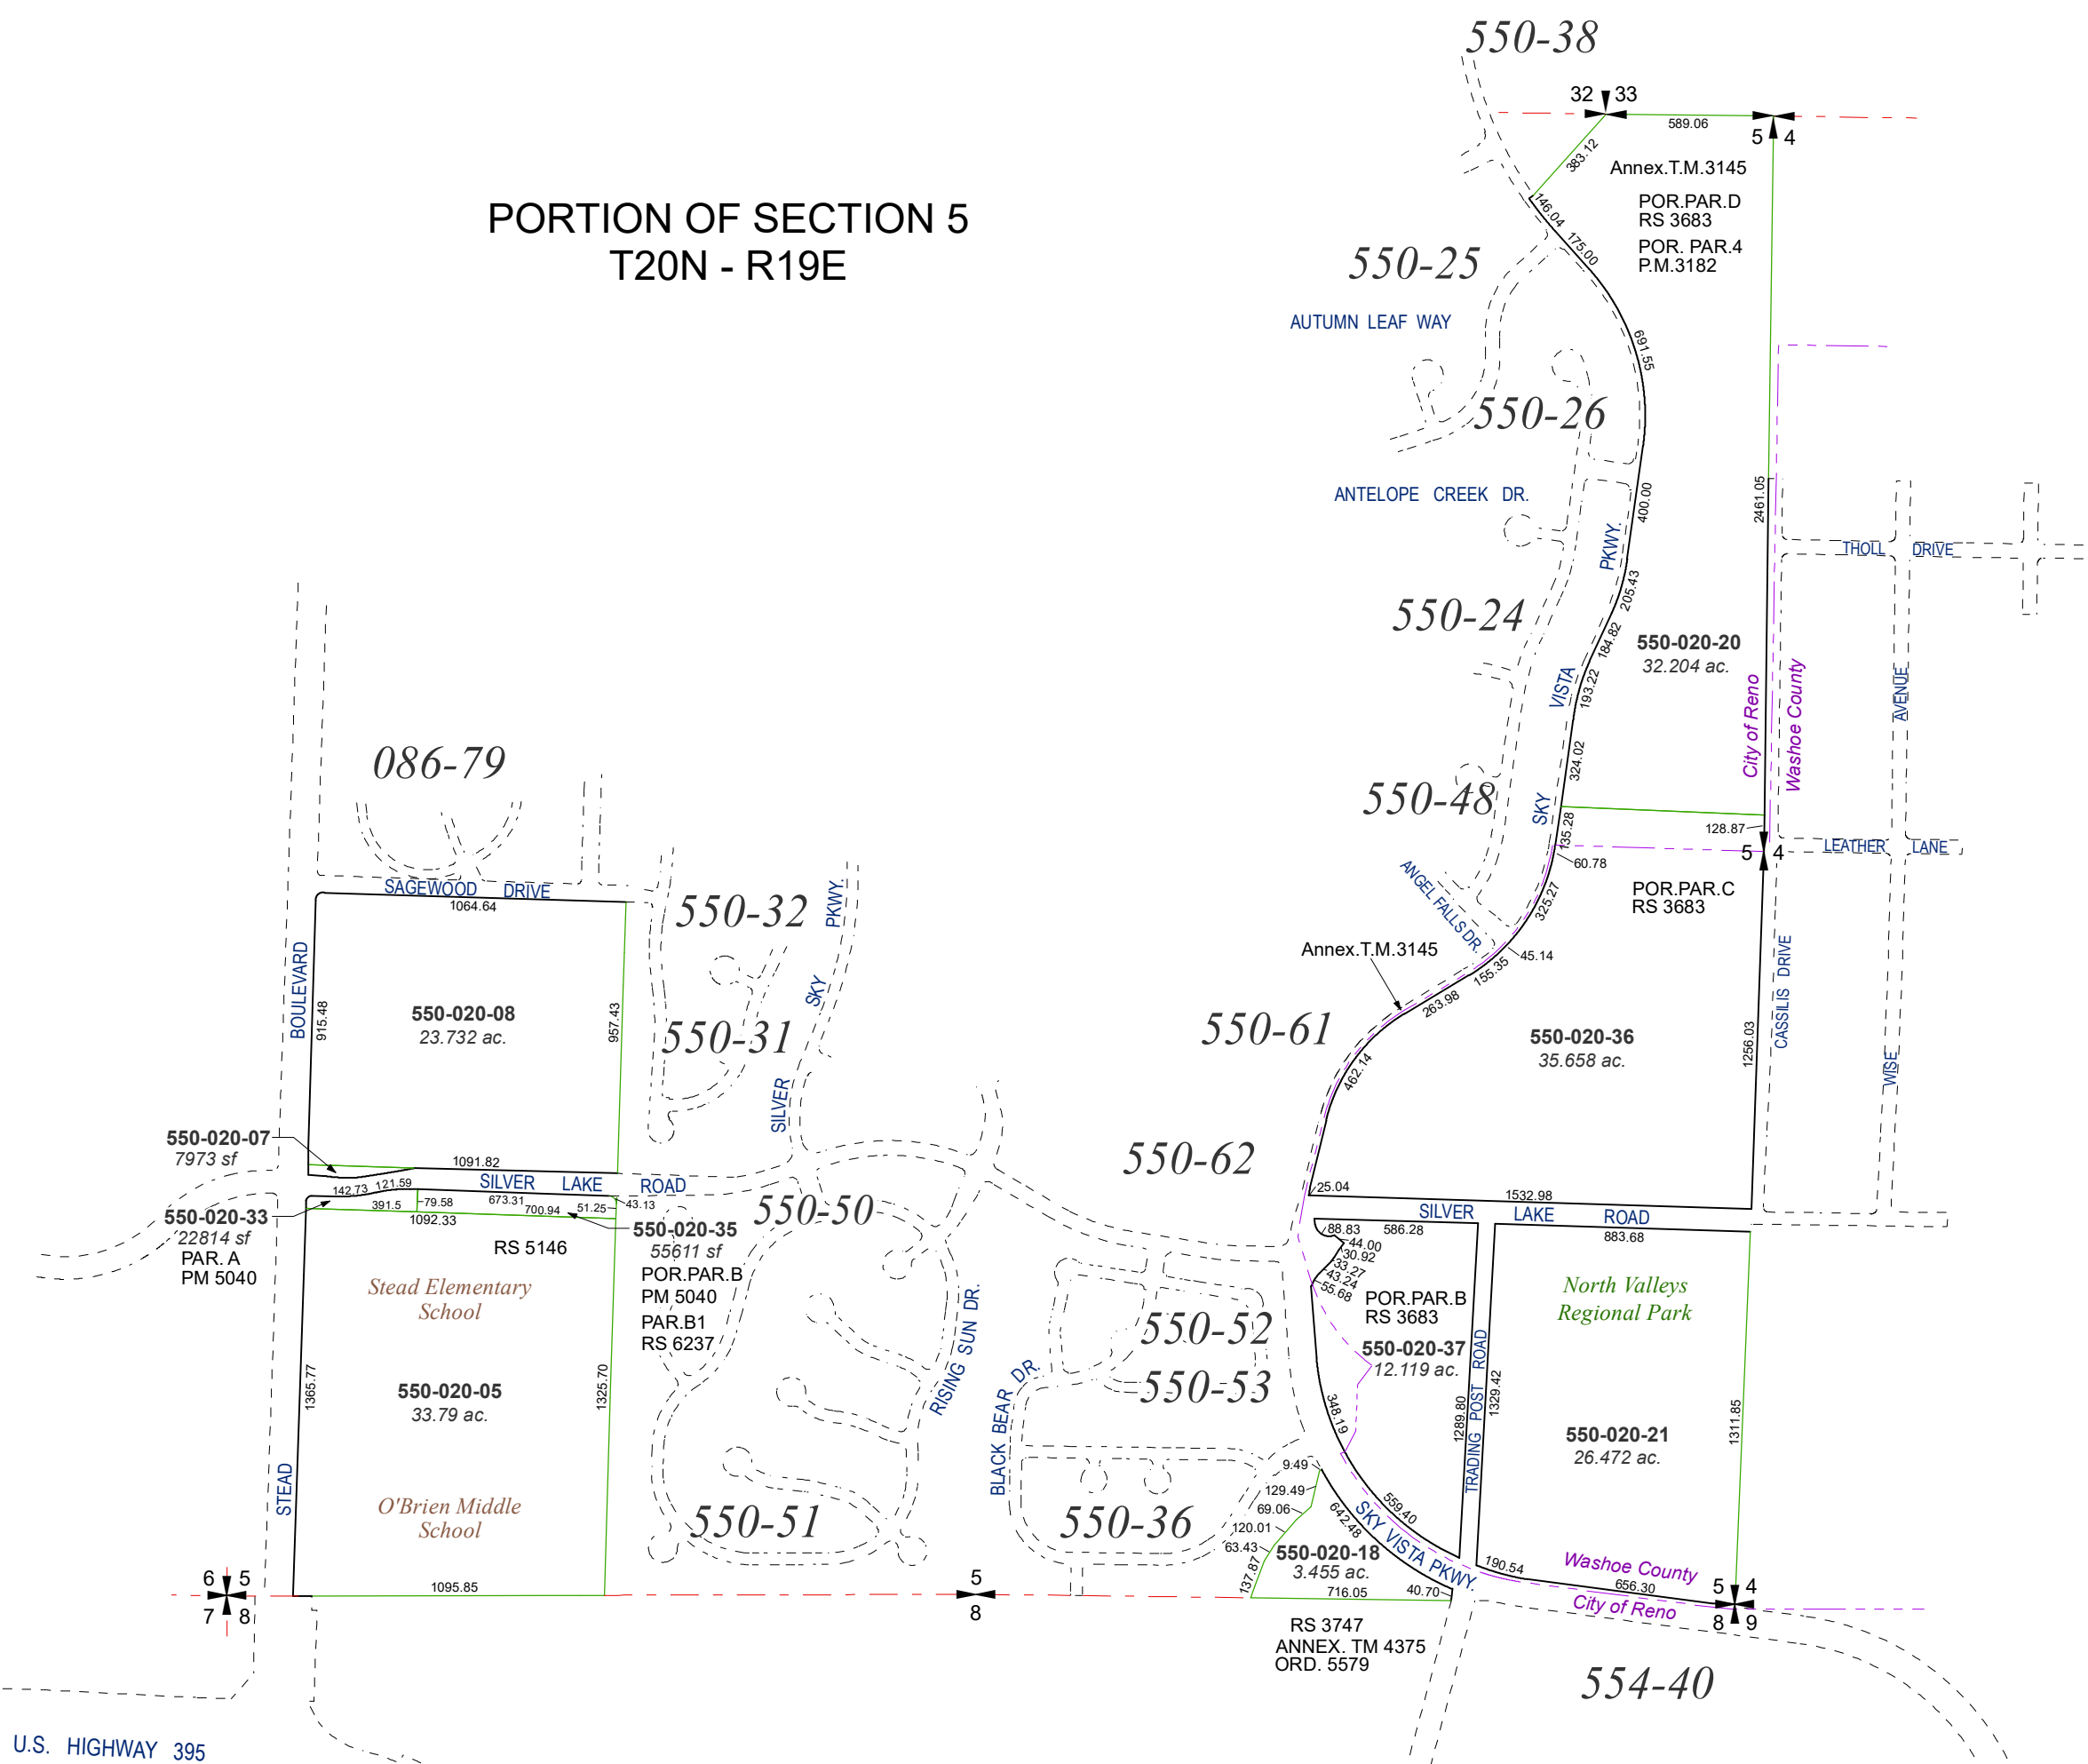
550-38

32 33
589.06
5 4
383.12
Annex.T.M.3145
POR.PAR.D
RS 3683
146.04
175.00
POR. PAR.4
P.M.3182

PORTION OF SECTION 5
T20N - R19E

550-25
AUTUMN LEAF WAY
691.55
550-26
ANTELOPE CREEK DR.
400.00
PKWY.
2461.05
THOLL DRIVE
205.43
550-24
184.82
550-020-20
32.204 ac.
VISTA
193.22
AVENUE
City of Reno
Washoe County
324.02
550-48
SKY
128.87
135.28
5 4
LEATHER LANE
60.78
POR.PAR.C
RS 3683
ANGEL FALLS DR.
325.27
45.14
Annex.T.M.3145
155.35
263.98
550-61
550-020-36
35.658 ac.
1256.03
CASSILIS DRIVE
WISE
462.14

086-79
SAGEWOOD DRIVE
1064.64
550-32
PKWY.
SKY
BOULEVARD
915.48
550-020-08
23.732 ac.
957.43
550-31
SILVER
550-020-07
7973 sf
1091.82
550-62
142.73
121.59
SILVER LAKE ROAD
391.5
79.58
673.31
700.94
51.25
43.13
1092.33
550-020-33
22814 sf
PAR. A
PM 5040
550-020-35
55611 sf
POR.PAR.B
PM 5040
PAR.B1
RS 6237
550-50
RS 5146
Stead Elementary School
1365.77
550-020-05
33.79 ac.
1325.70
STEAD
O'Brien Middle School
550-51
RISING SUN DR.
BLACK BEAR DR.
550-52
550-53
550-36

25.04
1532.98
SILVER LAKE ROAD
88.83
586.28
44.00
30.92
33.27
43.24
55.68
POR.PAR.B
RS 3683
550-020-37
12.119 ac.
883.68
North Valleys Regional Park
ROAD
TRADING POST
1289.80
1329.42
550-020-21
26.472 ac.
1311.85
348.19
9.49
129.49
69.06
120.01
63.43
137.87
642.48
559.40
SKY VISTA PKWY.
550-020-18
3.455 ac.
716.05
40.70
190.54
Washoe County
656.30
City of Reno
5 4
8 9

6 5
7 8
1095.85
5
8
RS 3747
ANNEX. TM 4375
ORD. 5579
554-40
U.S. HIGHWAY 395